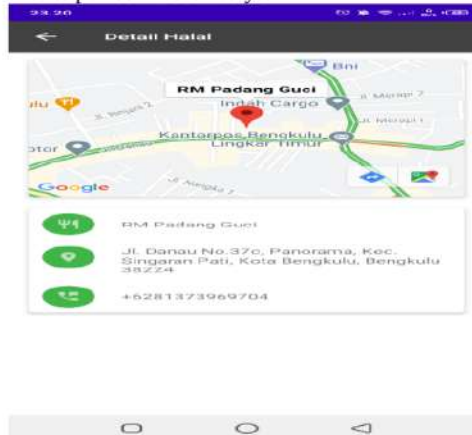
23.26

Detail Halal

Bni
RM Padang Guci
lulu
Indah Cargo
Jl. Merapi 2
Jl. Nangka 2
Jl. Merapi 1
Kantorpos Bengkulu
Lingkar Timur
otor
Google
Jl. Nangka 1

RM Padang Guci

Jl. Danau No.37c, Panorama, Kec. Singaran Pati, Kota Bengkulu, Bengkulu 38224

+6281373969704